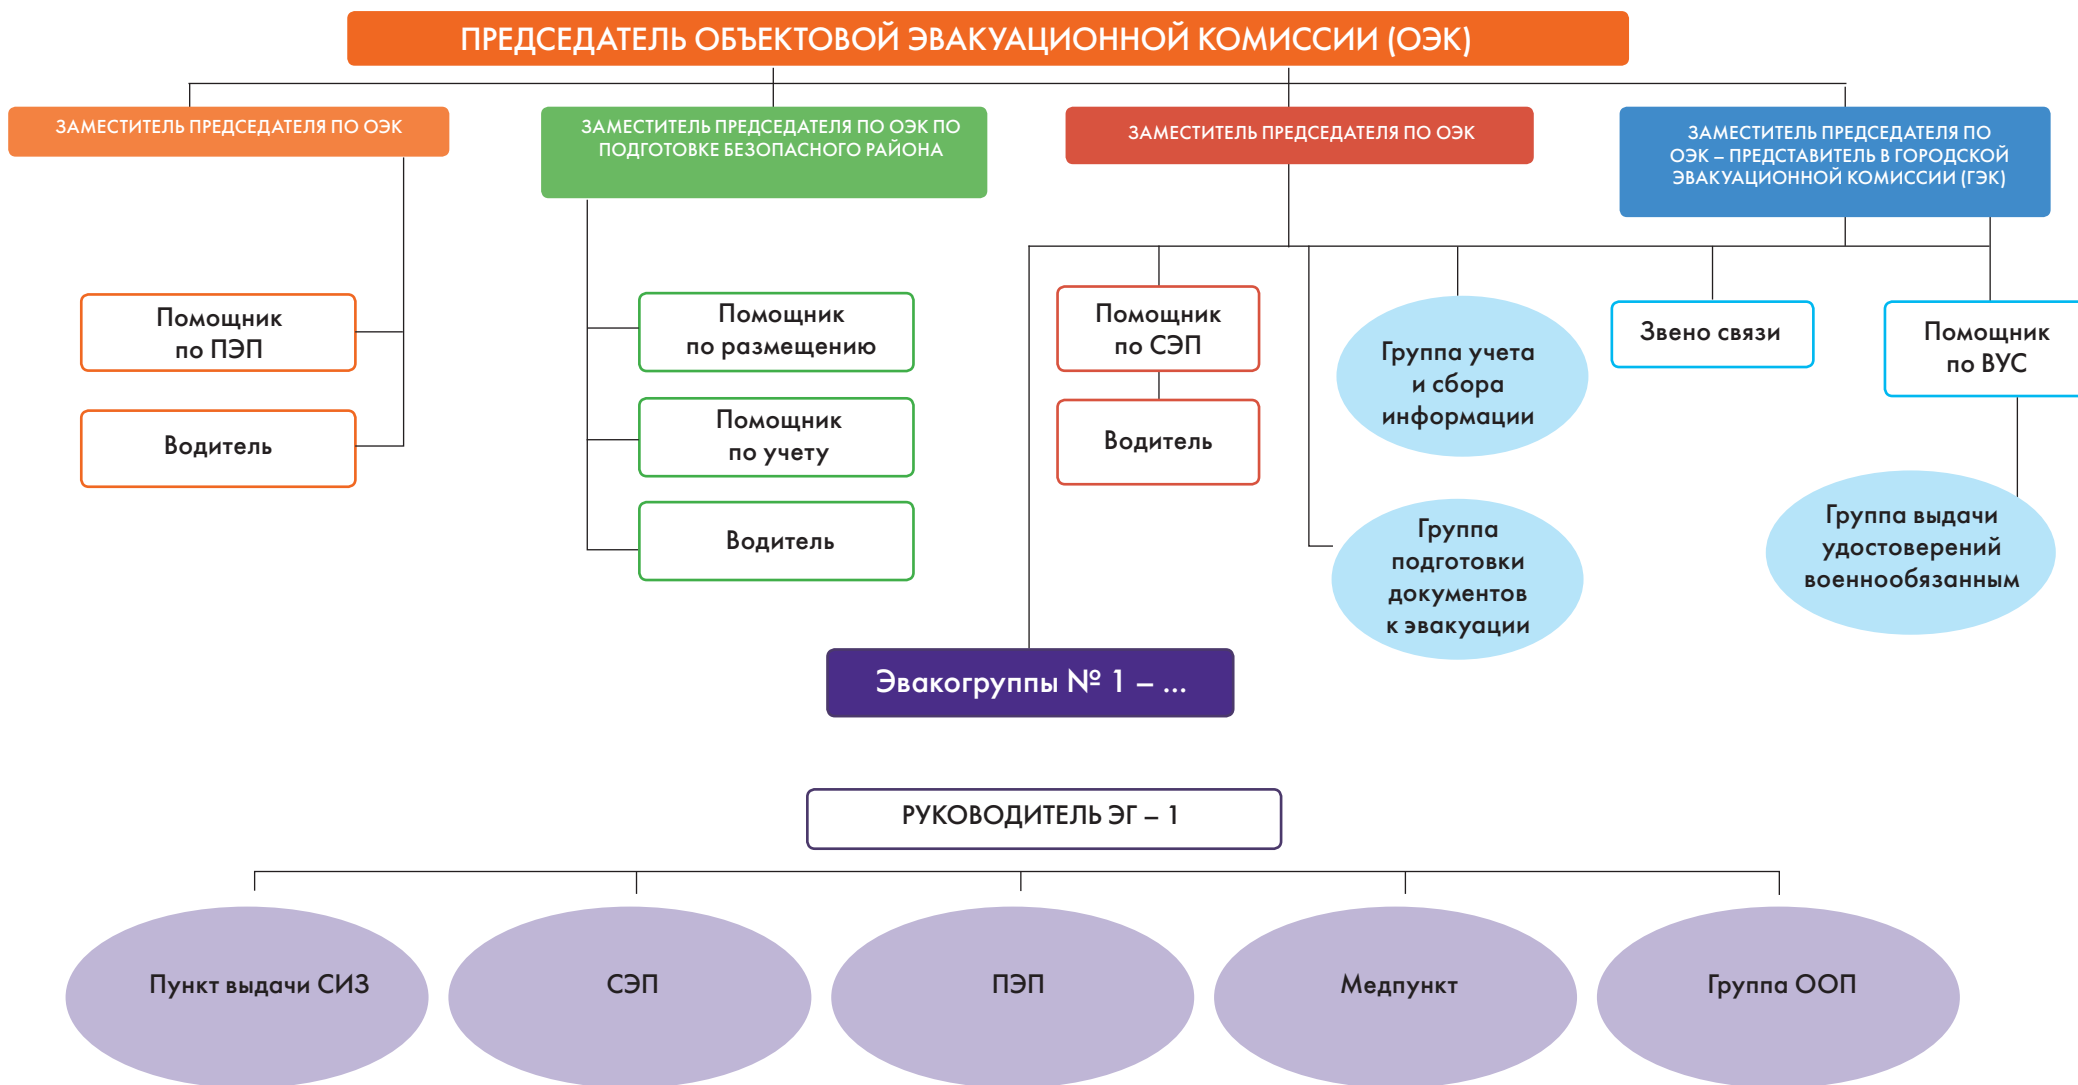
ПРЕДСЕДАТЕЛЬ ОБЪЕКТОВОЙ ЭВАКУАЦИОННОЙ КОМИССИИ (ОЭК)

ЗАМЕСТИТЕЛЬ ПРЕДСЕДАТЕЛЯ ПО ОЭК

ЗАМЕСТИТЕЛЬ ПРЕДСЕДАТЕЛЯ ПО ОЭК ПО ПОДГОТОВКЕ БЕЗОПАСНОГО РАЙОНА

ЗАМЕСТИТЕЛЬ ПРЕДСЕДАТЕЛЯ ПО ОЭК

ЗАМЕСТИТЕЛЬ ПРЕДСЕДАТЕЛЯ ПО ОЭК – ПРЕДСТАВИТЕЛЬ В ГОРОДСКОЙ ЭВАКУАЦИОННОЙ КОМИССИИ (ГЭК)

Помощник по ПЭП

Водитель

Помощник по размещению

Помощник по учету

Водитель

Помощник по СЭП

Водитель

Группа учета и сбора информации

Группа подготовки документов к эвакуации

Звено связи

Помощник по ВУС

Группа выдачи удостоверений военнообязанным

Эвакогруппы № 1 – ...

РУКОВОДИТЕЛЬ ЭГ – 1

Пункт выдачи СИЗ

СЭП

ПЭП

Медпункт

Группа ООП